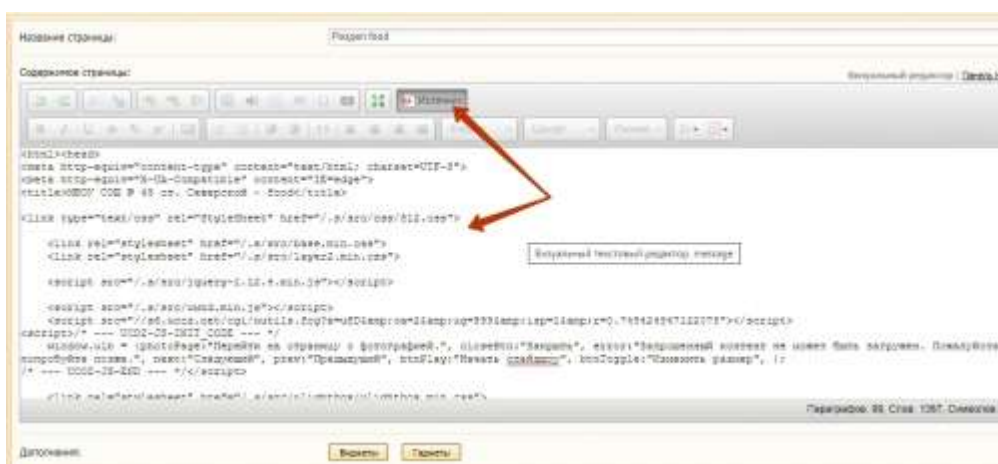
Название страницы: Раздел food

Содержимое страницы:

Визуальный редактор | Панель

Источник

Формат Шрифт Размер

<html><head>
<meta http-equiv="content-type" content="text/html; charset=UTF-8">
<meta http-equiv="X-UA-Compatible" content="IE=edge">
<title>МБОУ СОШ № 65 ст. Северской - food</title>

<link type="text/css" rel="StyleSheet" href="/.s/src/css/812.css">

<link rel="stylesheet" href="/.s/src/base.min.css">
<link rel="stylesheet" href="/.s/src/layer2.min.css">

<script src="/.s/src/jquery-1.12.4.min.js"></script>

<script src="/.s/src/uwnd.min.js"></script>
<script src="//s6.ucoz.net/cgi/uutils.fcg?a=uSD&amp;ca=2&amp;ug=999&amp;isp=1&amp;r=0.765424567122078"></script>
<script>/* --- UCOZ-JS-INIT_CODE --- */
window.ulb = {photoPage:"Перейти на страницу с фотографией.", closeBtn:"Закрыть", error:"Запрошенный контент не может быть загружен. Пожалуйста, попробуйте позже.", next:"Следующий", prev:"Предыдущий", btnPlay:"Начать слайдшоу", btnToggle:"Изменить размер", };
/* --- UCOZ-JS-END --- */</script>

<link rel="stylesheet" href="/.s/src/ulightbox/ulightbox.min.css">

Визуальный текстовый редактор, message

Параграфов: 89, Слов: 1357, Символов

Дополнение:

Выбрать Параметры